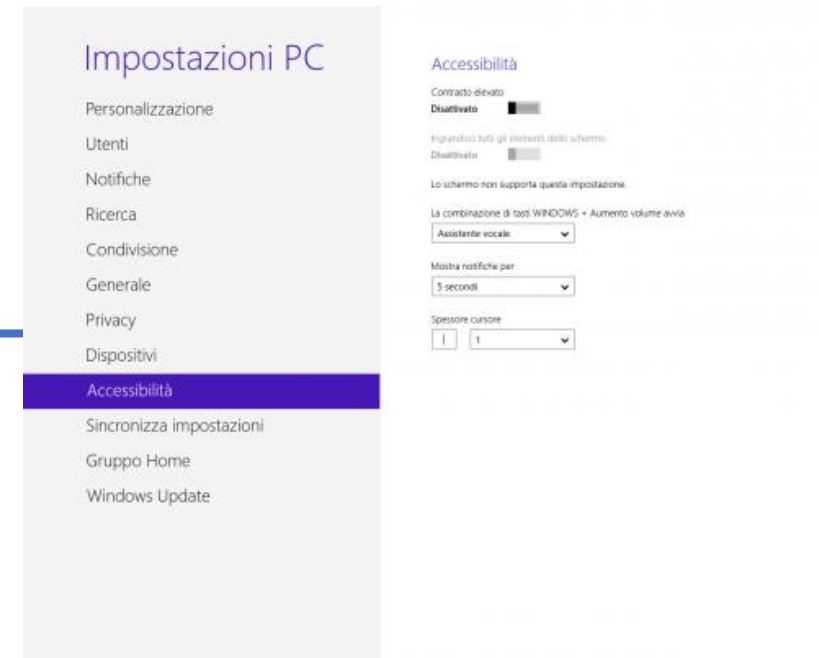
Impostazioni PC

Personalizzazione

Utenti

Notifiche

Ricerca

Condivisione

Generale

Privacy

Dispositivi

Accessibilità

Sincronizza impostazioni

Gruppo Home

Windows Update

Accessibilità

Contrasto elevato

Disattivato

Ingrandisci tutti gli elementi dello schermo

Disattivato

Lo schermo non supporta questa impostazione.

La combinazione di tasti WINDOWS + Aumento volume avvia

Assistente vocale

Mostra notifiche per

5 secondi

Spessore cursore

1